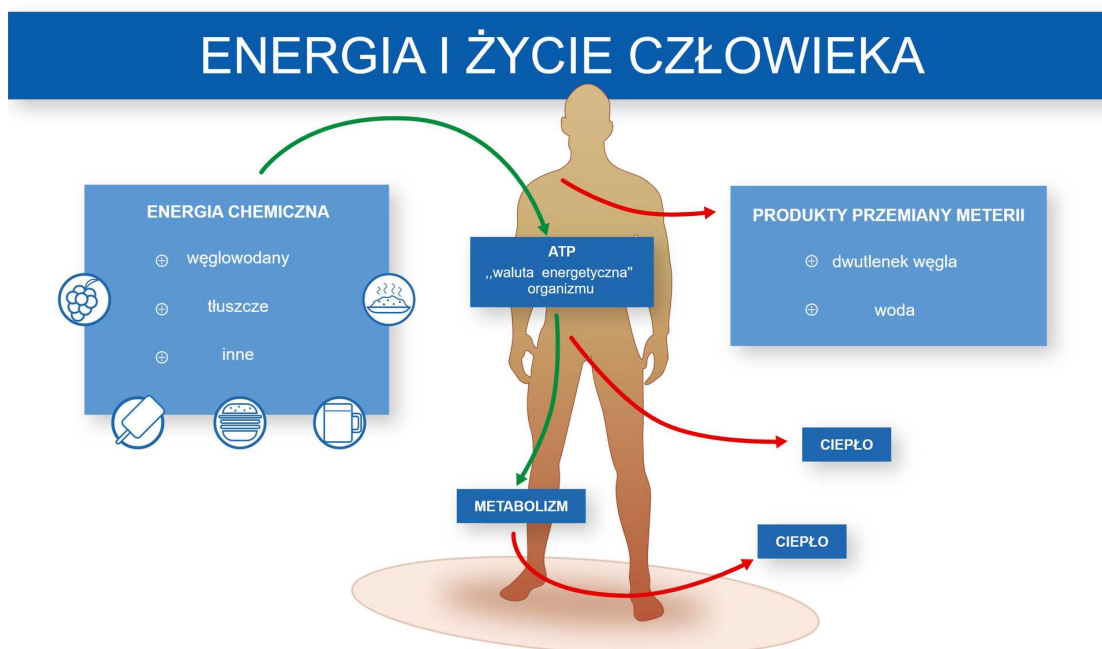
ENERGIA I ŻYCIE CZŁOWIEKA

ENERGIA CHEMICZNA

⊕ węglowodany

⊕ tłuszcze

⊕ inne

ATP
,,waluta energetyczna" organizmu

PRODUKTY PRZEMIANY METERII

⊕ dwutlenek węgla

⊕ woda

CIEPŁO

METABOLIZM

CIEPŁO